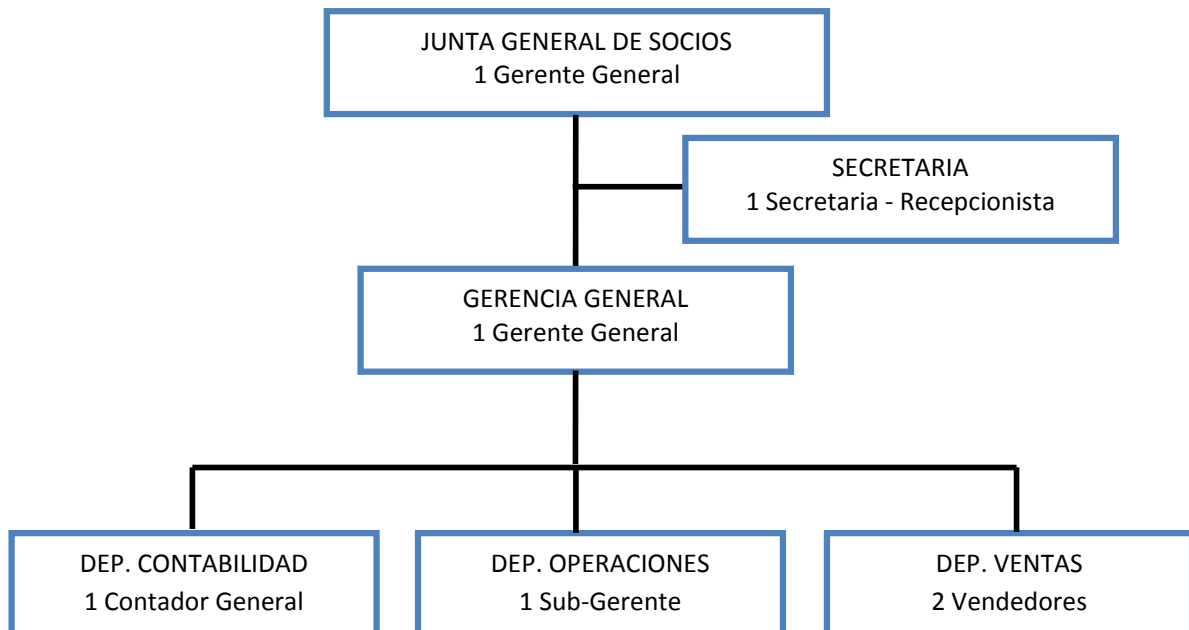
JUNTA GENERAL DE SOCIOS
1 Gerente General

SECRETARIA
1 Secretaria - Recepcionista

GERENCIA GENERAL
1 Gerente General

DEP. CONTABILIDAD
1 Contador General

DEP. OPERACIONES
1 Sub-Gerente

DEP. VENTAS
2 Vendedores